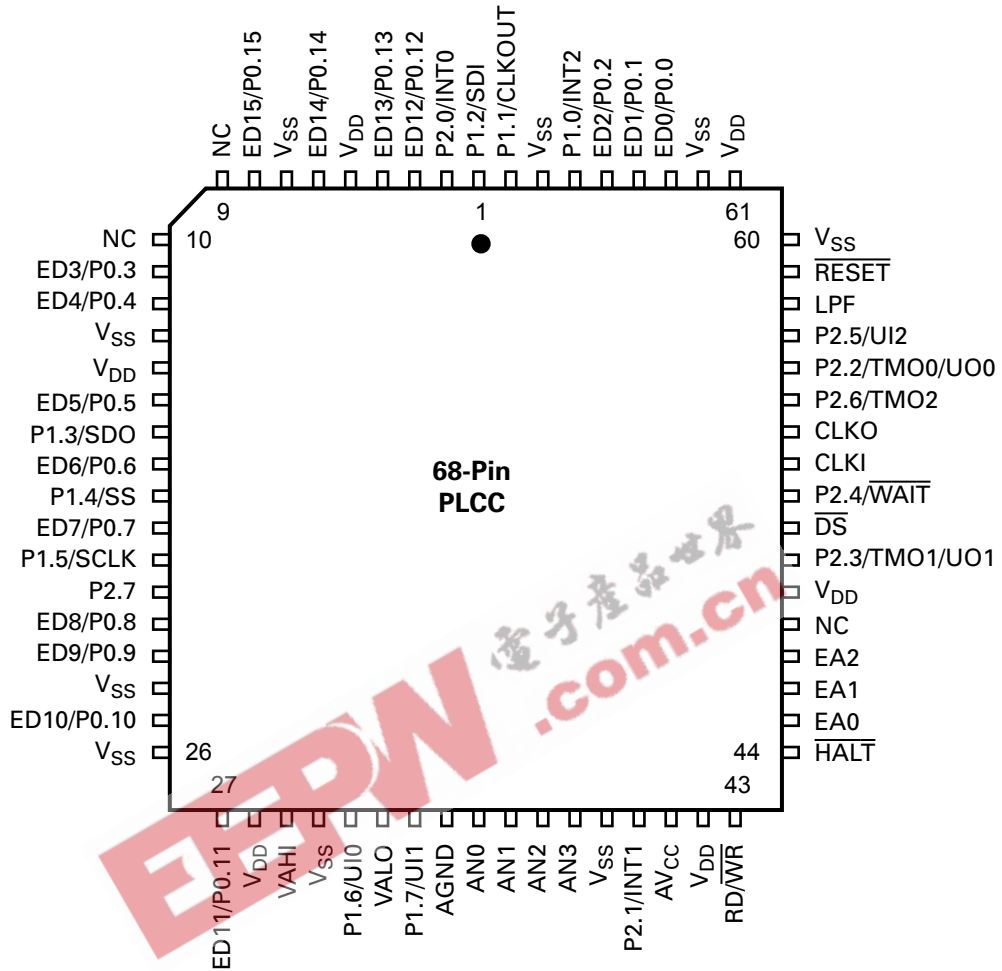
NC
ED15/P0.15
$V_{SS}$
ED14/P0.14
$V_{DD}$
ED13/P0.13
ED12/P0.12
P2.0/INT0
P1.2/SDI
P1.1/CLKOUT
$V_{SS}$
P1.0/INT2
ED2/P0.2
ED1/P0.1
ED0/P0.0
$V_{SS}$
$V_{DD}$

9
1
61
10
60

NC
ED3/P0.3
ED4/P0.4
$V_{SS}$
$V_{DD}$
ED5/P0.5
P1.3/SDO
ED6/P0.6
P1.4/SS
ED7/P0.7
P1.5/SCLK
P2.7
ED8/P0.8
ED9/P0.9
$V_{SS}$
ED10/P0.10
$V_{SS}$

$V_{SS}$
$\overline{RESET}$
LPF
P2.5/UI2
P2.2/TMO0/UO0
P2.6/TMO2
CLKO
CLKI
P2.4/$\overline{WAIT}$
$\overline{DS}$
P2.3/TMO1/UO1
$V_{DD}$
NC
EA2
EA1
EA0
$\overline{HALT}$

68-Pin
PLCC

电子产品世界
EEPW
.com.cn

26
44
27
43

ED11/P0.11
$V_{DD}$
VAHI
$V_{SS}$
P1.6/UI0
VALO
P1.7/UI1
AGND
AN0
AN1
AN2
AN3
$V_{SS}$
P2.1/INT1
$AV_{CC}$
$V_{DD}$
RD/$\overline{WR}$